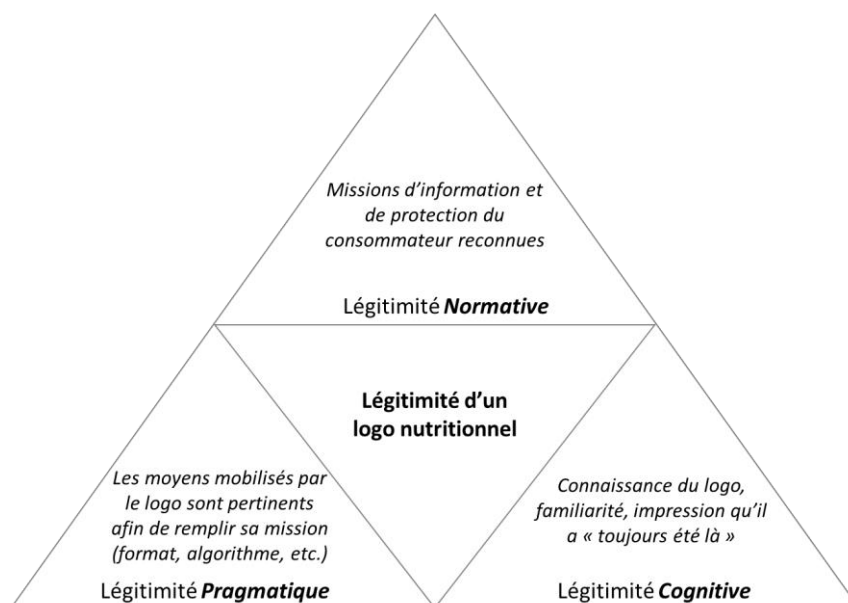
Missions d'information et de protection du consommateur reconnues

Légitimité ***Normative***

**Légitimité d'un logo nutritionnel**

*Les moyens mobilisés par le logo sont pertinents afin de remplir sa mission (format, algorithme, etc.)*

Légitimité ***Pragmatique***

*Connaissance du logo, familiarité, impression qu'il a « toujours été là »*

Légitimité ***Cognitive***